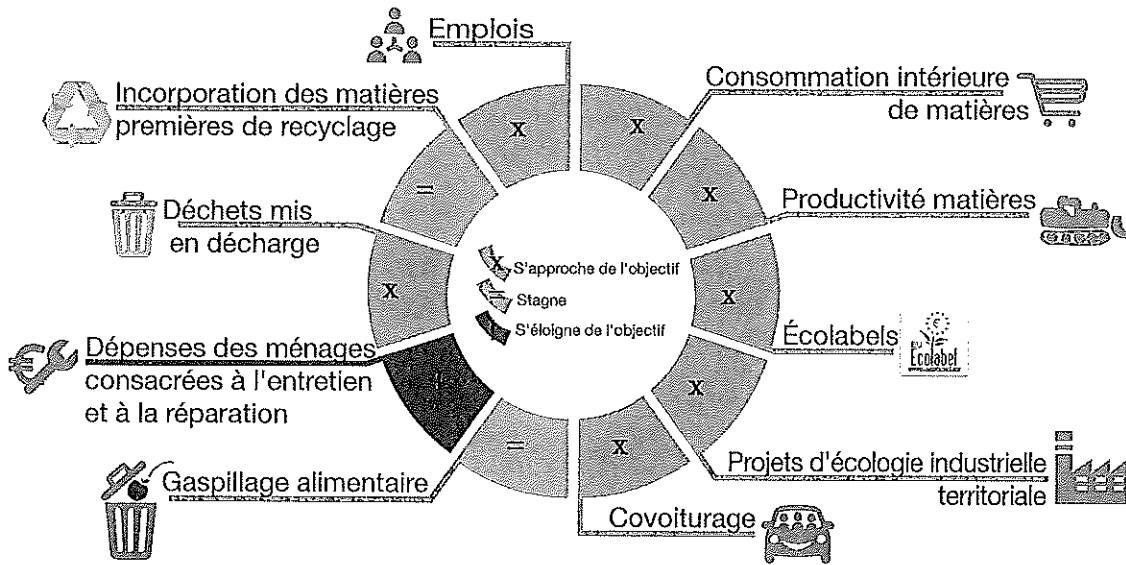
Emplois

Consommation intérieure de matières

Productivité matières

Écolabels

Ecolabel

Projets d'écologie industrielle territoriale

Covoiturage

Gaspillage alimentaire

Dépenses des ménages consacrées à l'entretien et à la réparation

Déchets mis en décharge

Incorporation des matières premières de recyclage

X

X

X

X

X

X

=

=

X

X S'approche de l'objectif

= Stagne

S'éloigne de l'objectif